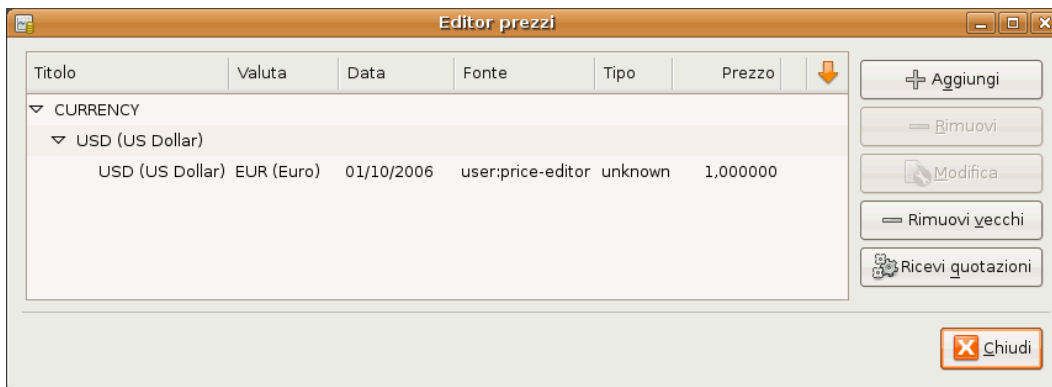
Editor prezzi

| Titolo | Valuta | Data | Fonte | Tipo | Prezzo |
|---|---|---|---|---|---|
| ▽ CURRENCY | | | | | |
| ▽ USD (US Dollar) | | | | | |
| USD (US Dollar) | EUR (Euro) | 01/10/2006 | user:price-editor | unknown | 1,000000 |

Aggiungi
Rimuovi
Modifica
Rimuovi vecchi
Ricevi quotazioni

Chiudi